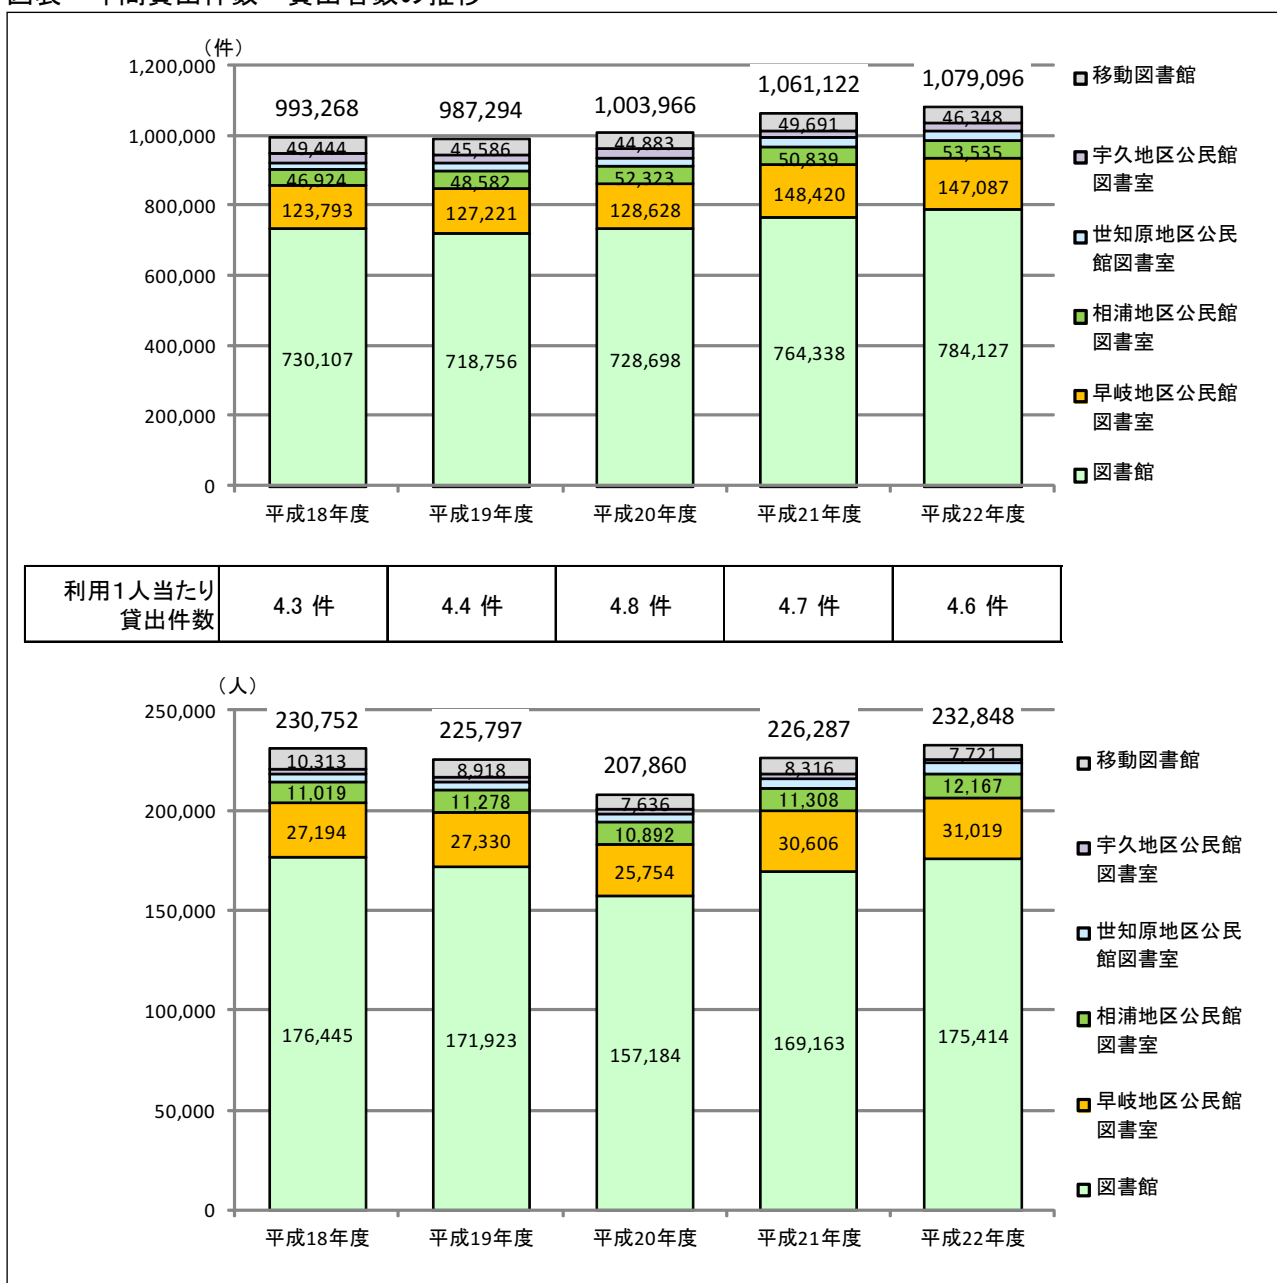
図表　年間貸出件数・貸出者数の推移

（件）
1,200,000
1,000,000
800,000
600,000
400,000
200,000
0

993,268
987,294
1,003,966
1,061,122
1,079,096

49,444
46,924
123,793
730,107

45,586
48,582
127,221
718,756

44,883
52,323
128,628
728,698

49,691
50,839
148,420
764,338

46,348
53,535
147,087
784,127

平成18年度　平成19年度　平成20年度　平成21年度　平成22年度

移動図書館
宇久地区公民館図書室
世知原地区公民館図書室
相浦地区公民館図書室
早岐地区公民館図書室
図書館

| 利用1人当たり貸出件数 | 4.3 件 | 4.4 件 | 4.8 件 | 4.7 件 | 4.6 件 |
|---|---|---|---|---|---|

（人）
250,000
200,000
150,000
100,000
50,000
0

230,752
225,797
207,860
226,287
232,848

10,313
11,019
27,194
176,445

8,918
11,278
27,330
171,923

7,636
10,892
25,754
157,184

8,316
11,308
30,606
169,163

7,721
12,167
31,019
175,414

平成18年度　平成19年度　平成20年度　平成21年度　平成22年度

移動図書館
宇久地区公民館図書室
世知原地区公民館図書室
相浦地区公民館図書室
早岐地区公民館図書室
図書館